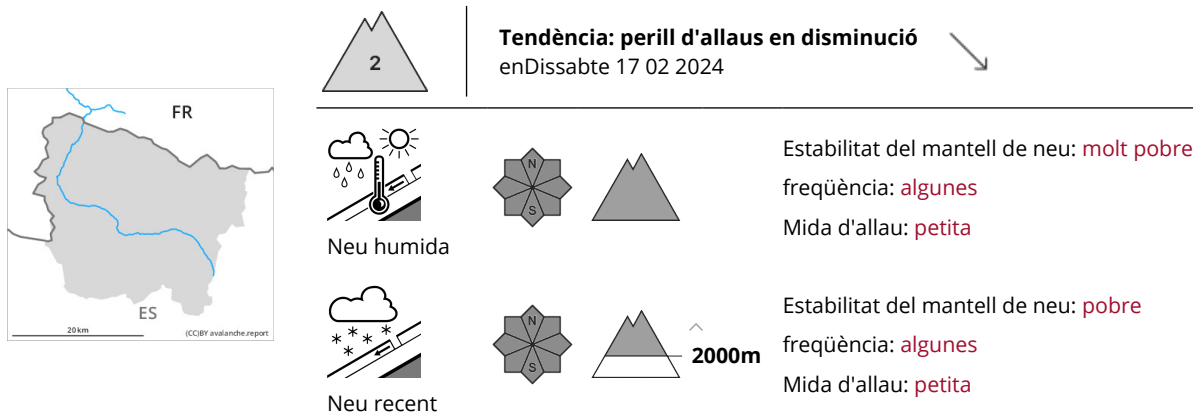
FR

ES

20 km

(CC)BY avalanche.report

2

Tendència: perill d'allaus en disminució
enDissabte 17 02 2024

Neu humida

N
S

Estabilitat del mantell de neu: molt pobre
freqüència: algunes
Mida d'allau: petita

Neu recent

N
S

2000m

Estabilitat del mantell de neu: pobre
freqüència: algunes
Mida d'allau: petita